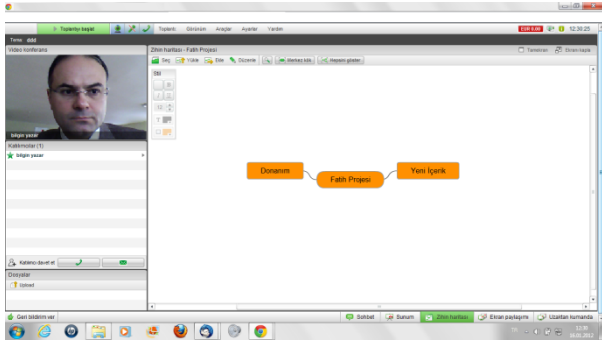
Toplantıyı kaydet
Toplantı Görünüm Araçlar Ayarlar Yardım
12:30:25
Tema: ddd
Video konferans
bilgin yazar
Katılımcılar (1)
bilgin yazar
Katılımcı davet et
Dosyalar
Upload
Zihin haritası - Fatih Projesi
Tamamla Ekran kaydı
Seç Yükle Ekle Düzenle Merkez küb Hepsini göster
Stil
Donanım
Fatih Projesi
Yeni İçerik
Geri bildirim var
Sohbet Sunum Zihin haritası Ekran paylaşımı Uzaktan kumanda
12:30